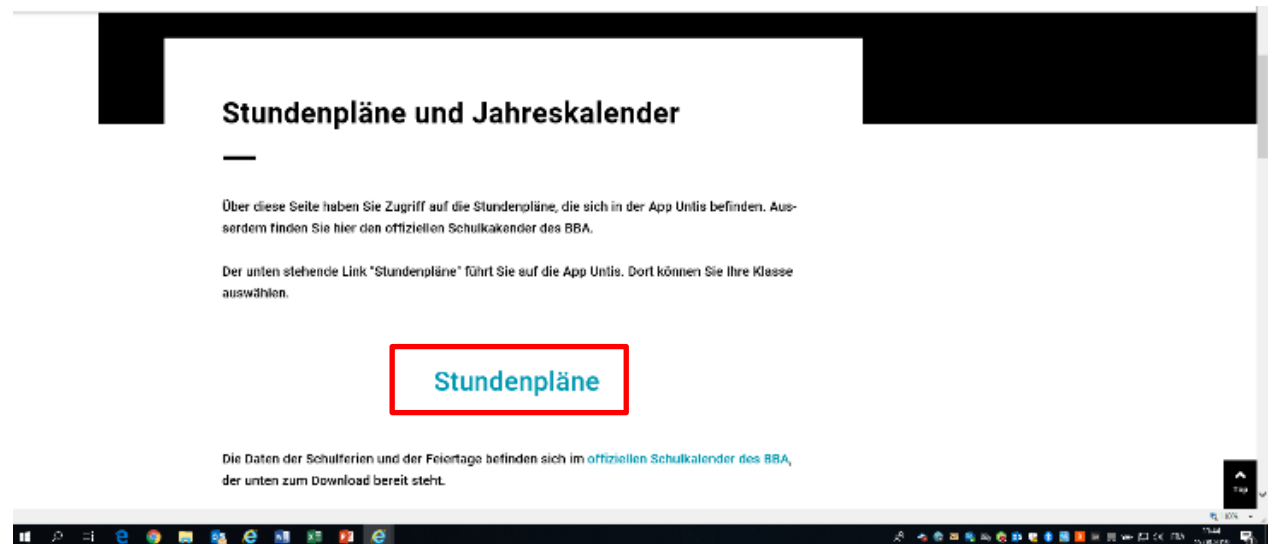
Stundenpläne und Jahreskalender

Über diese Seite haben Sie Zugriff auf die Stundenpläne, die sich in der App Untis befinden. Außerdem finden Sie hier den offiziellen Schulkakender des BBA.

Der unten stehende Link "Stundenpläne" führt Sie auf die App Untis. Dort können Sie Ihre Klasse auswählen.

Stundenpläne

Die Daten der Schulferien und der Feiertage befinden sich im offiziellen Schulkalender des BBA, der unten zum Download bereit steht.

Top